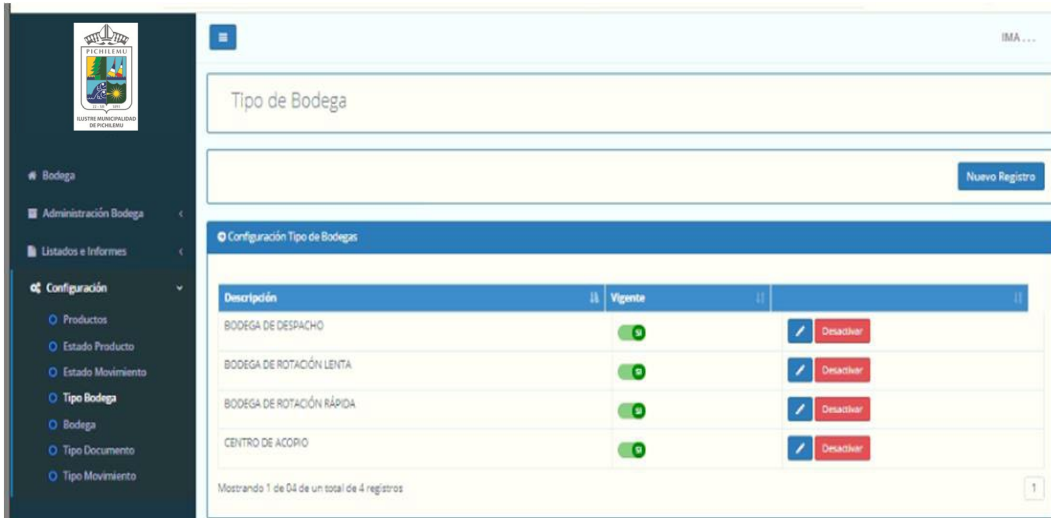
PICHILEMU

ILUSTRE MUNICIPALIDAD DE PICHILEMU

Bodega

Administración Bodega

Listados e Informes

Configuración

Productos

Estado Producto

Estado Movimiento

Tipo Bodega

Bodega

Tipo Documento

Tipo Movimiento

IMA . . .

Tipo de Bodega

Nuevo Registro

Configuración Tipo de Bodegas

| Descripción | Vigente | |
|---|---|---|
| BODEGA DE DESPACHO | SI | Desactivar |
| BODEGA DE ROTACIÓN LENTA | SI | Desactivar |
| BODEGA DE ROTACIÓN RÁPIDA | SI | Desactivar |
| CENTRO DE ACOPIO | SI | Desactivar |

Mostrando 1 de 04 de un total de 4 registros

1